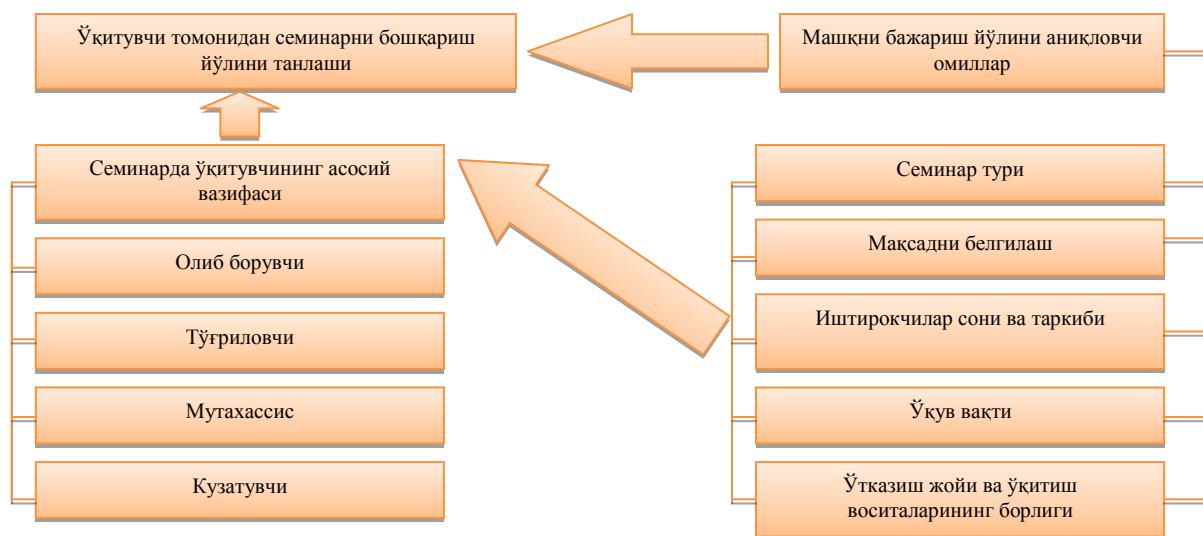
Ўқитувчи томонидан семинарни бошқариш йўлини танлаши

Машқни бажариш йўлини аниқловчи омиллар

Семинарда ўқитувчининг асосий вазифаси

Олиб борувчи

Тўғриловчи

Мутахассис

Кузатувчи

Семинар тури

Мақсадни белгилаш

Иштирокчилар сони ва таркиби

Ўқув вақти

Ўтказиш жойи ва ўқитиш воситаларининг борлиги